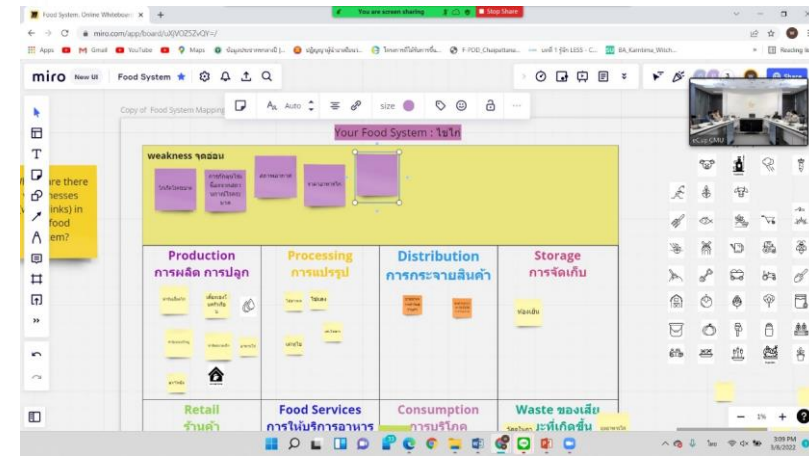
Food System: Online Whiteboard ×   +
You are screen sharing   Stop Share
miro.com/app/board/uXjVO25ZvQY=/
Apps   Gmail   YouTube   Maps   F-FOID_Chaipattana...   BA_Karintma_Wrich...   Reading list
miro   New UI   Food System
Copy of: Food System Mapping
Aa   Auto   size
Your Food System : ไข่ไก่
weakness จุดอ่อน
...are there ...nesses ...inks) in ...food ...em?
Production การผลิต การปลูก
Processing การแปรรูป
Distribution การกระจายสินค้า
Storage การจัดเก็บ
Retail ร้านค้า
Food Services การให้บริการอาหาร
Consumption การบริโภค
Waste ของเสีย ...ะที่เกิดขึ้น
Share
1%
3:09 PM 3/6/2022